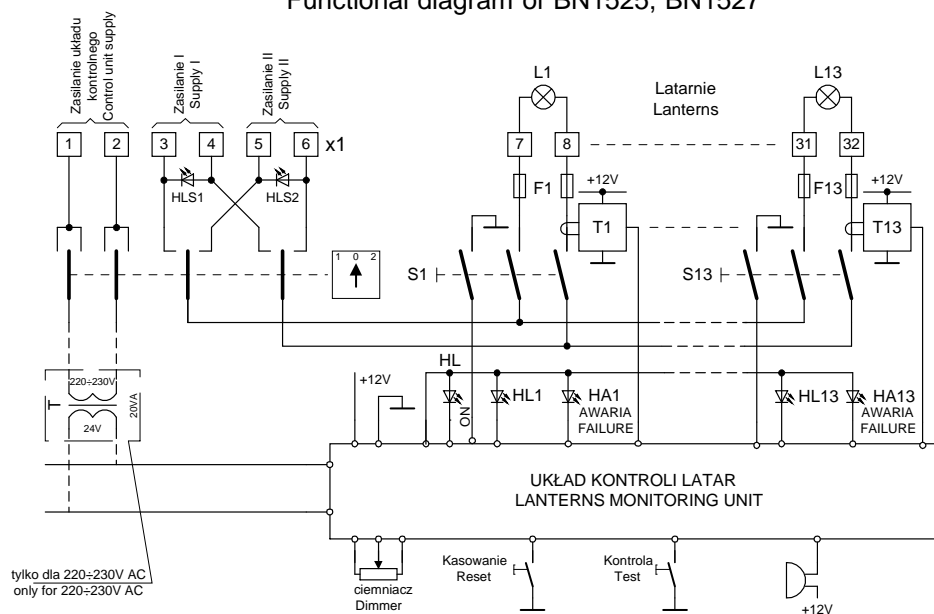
Functional diagram of BN1525, BN1527

Zasilanie układu kontrolnego
Control unit supply

Zasilanie I
Supply I

Zasilanie II
Supply II

1 2 3 4 5 6 x1

HLS1 HLS2

1 0 2

L1

Latarnie
Lanterns

L13

7 8 31 32

F1 +12V F13 +12V

T1 T13

S1 S13

HL

+12V

220÷230V
24V
20VA

ON

HL1 HA1
AWARIA
FAILURE

HL13 HA13
AWARIA
FAILURE

UKŁAD KONTROLI LATAR
LANTERNS MONITORING UNIT

tylko dla 220÷230V AC
only for 220÷230V AC

ciemniacz
Dimmer

Kasowanie
Reset

Kontrola
Test

+12V